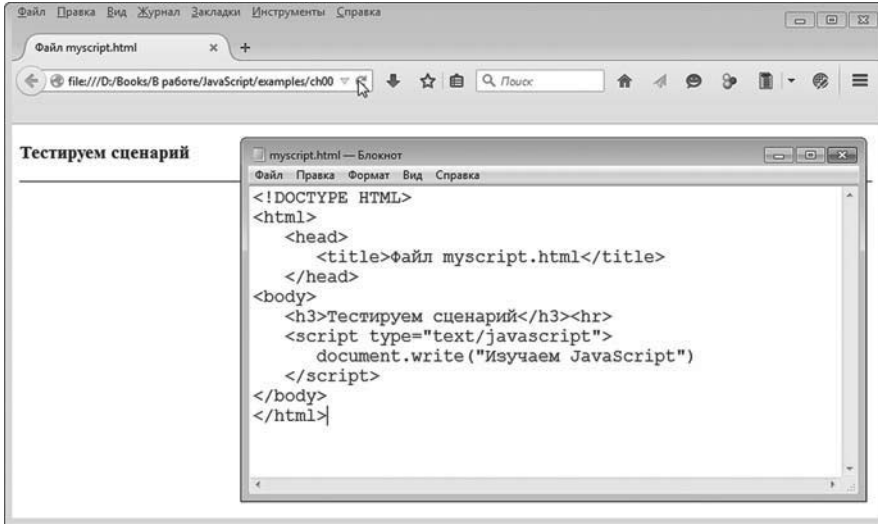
Файл Правка Вид Журнал Закладки Инструменты Справка

Файл myscript.html ×

file:///D:/Books/В работе/JavaScript/examples/ch00

Поиск

Тестируем сценарий

myscript.html — Блокнот

Файл Правка Формат Вид Справка

<!DOCTYPE HTML>
<html>
<head>
<title>Файл myscript.html</title>
</head>
<body>
<h3>Тестируем сценарий</h3><hr>
<script type="text/javascript">
document.write("Изучаем JavaScript")
</script>
</body>
</html>